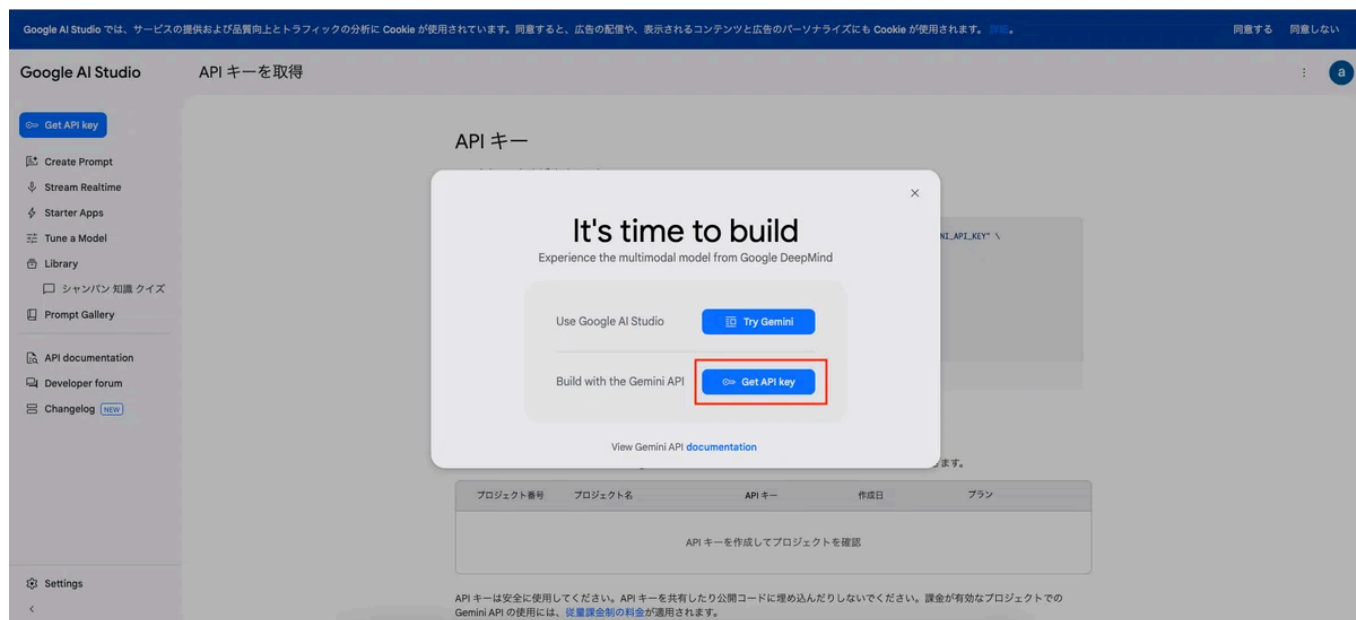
Google AI Studio では、サービスの提供および品質向上とトラフィックの分析に Cookie が使用されています。同意すると、広告の配信や、表示されるコンテンツと広告のパーソナライズにも Cookie が使用されます。詳細。 同意する 同意しない

Google AI Studio

API キーを取得

a

Get API key
Create Prompt
Stream Realtime
Starter Apps
Tune a Model
Library
シャンパン 知識 クイズ
Prompt Gallery
API documentation
Developer forum
Changelog NEW

Settings

API キー

NI_API_KEY" \

×

It's time to build

Experience the multimodal model from Google DeepMind

Use Google AI Studio Try Gemini

Build with the Gemini API Get API key

View Gemini API documentation

ます。

| プロジェクト番号 | プロジェクト名 | API キー | 作成日 | プラン |
|---|---|---|---|---|
| API キーを作成してプロジェクトを確認 | | | | |

API キーは安全に使用してください。API キーを共有したり公開コードに埋め込んだりしないでください。課金が有効なプロジェクトでの Gemini API の使用には、従量課金制の料金が適用されます。